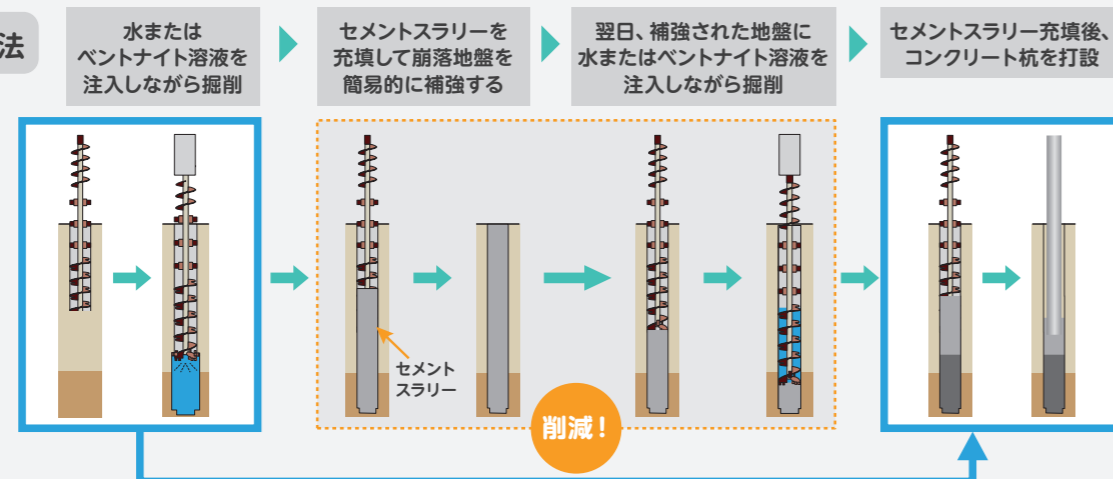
法

水または
ベントナイト溶液を
注入しながら掘削

セメントスラリーを
充填して崩落地盤を
簡易的に補強する

翌日、補強された地盤に
水またはベントナイト溶液を
注入しながら掘削

セメントスラリー充填後、
コンクリート杭を打設

セメント
スラリー

削減！